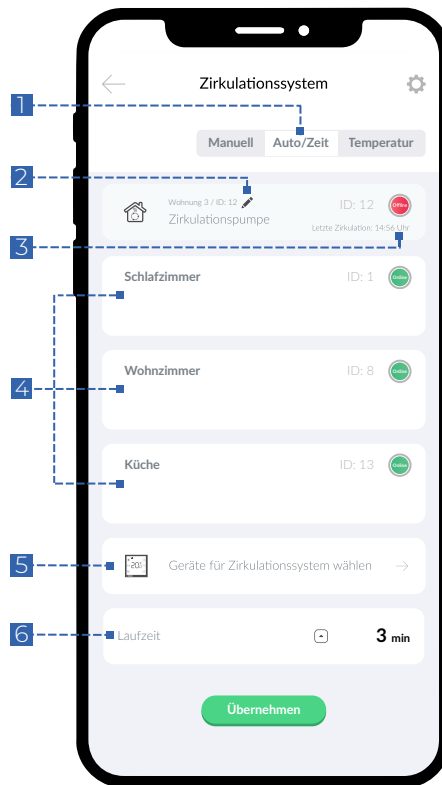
Zirkulationssystem

1

Manuell | Auto/Zeit | Temperatur

2

Wohnung 3 / ID: 12

Zirkulationspumpe

ID: 12

Offline

3

Letzte Zirkulation: 14:56 Uhr

Schlafzimmer

ID: 1

Online

4

Wohnzimmer

ID: 8

Online

Küche

ID: 13

Online

5

20°

Geräte für Zirkulationssystem wählen

6

Laufzeit

3 min

Übernehmen